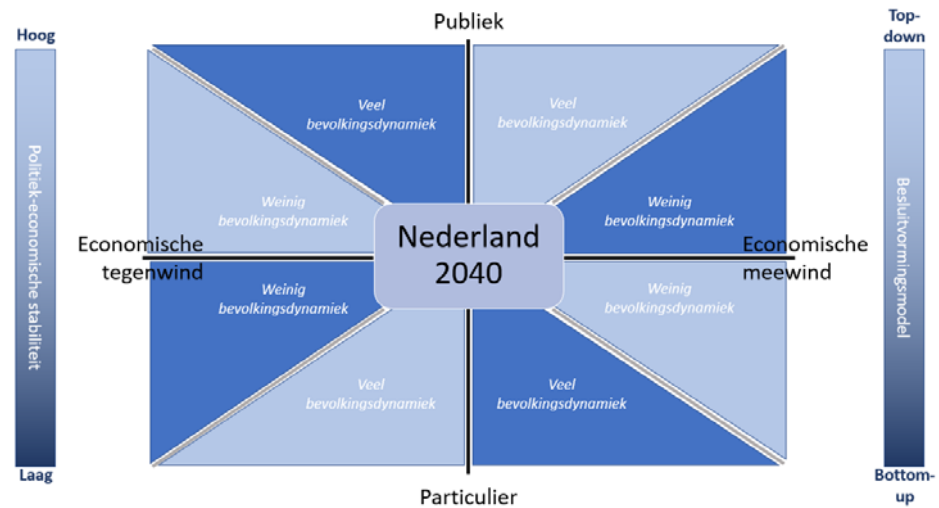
Hoog

Politiek-economische stabiliteit

Laag

Publiek

Veel bevolkingsdynamiek

Veel bevolkingsdynamiek

Weinig bevolkingsdynamiek

Weinig bevolkingsdynamiek

Economische tegenwind

Nederland 2040

Economische meewind

Weinig bevolkingsdynamiek

Weinig bevolkingsdynamiek

Veel bevolkingsdynamiek

Veel bevolkingsdynamiek

Particulier

Top-down

Besluitvormingsmodel

Bottom-up